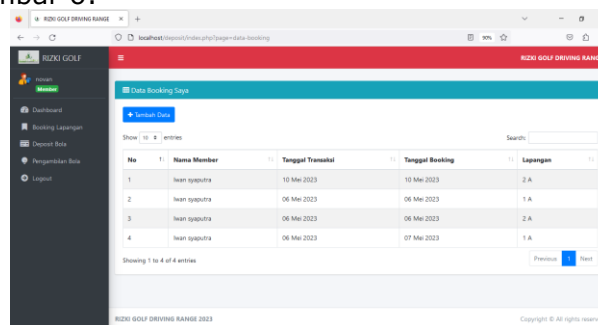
mbar 6.

RIZKI GOLF DRIVING RANGE ×

localhost/deposit/index.php?page=data-booking

90%

RIZKI GOLF

RIZKI GOLF DRIVING RANG

rizwan
Member

Dashboard
Booking Lapangan
Deposit Bola
Pengambilan Bola
Logout

Data Booking Saya

+ Tambah Data

Show 10 entries

Search:

| No | Nama Member | Tanggal Transaksi | Tanggal Booking | Lapangan |
|---|---|---|---|---|
| 1 | Iwan syaputra | 10 Mei 2023 | 10 Mei 2023 | 2 A |
| 2 | Iwan syaputra | 06 Mei 2023 | 06 Mei 2023 | 1 A |
| 3 | Iwan syaputra | 06 Mei 2023 | 06 Mei 2023 | 2 A |
| 4 | Iwan syaputra | 06 Mei 2023 | 07 Mei 2023 | 1 A |

Showing 1 to 4 of 4 entries

Previous 1 Next

RIZKI GOLF DRIVING RANGE 2023

Copyright © All rights reserv